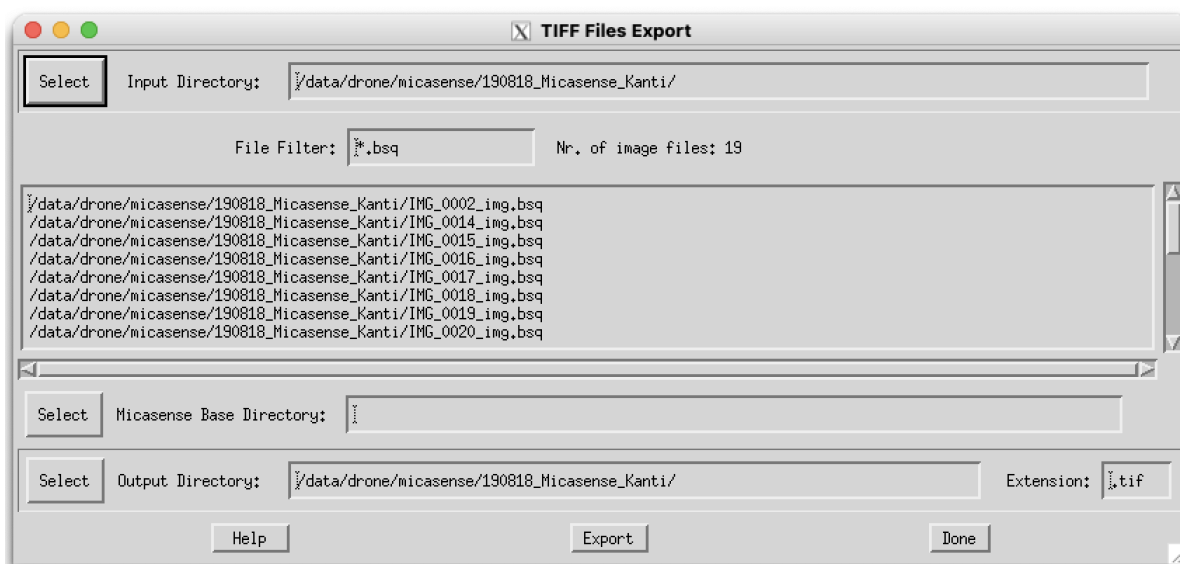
TIFF Files Export

Select Input Directory: /data/drone/micasense/190818_Micasense_Kanti/

File Filter: *.bsq Nr. of image files: 19

/data/drone/micasense/190818_Micasense_Kanti/IMG_0002_img.bsq
/data/drone/micasense/190818_Micasense_Kanti/IMG_0014_img.bsq
/data/drone/micasense/190818_Micasense_Kanti/IMG_0015_img.bsq
/data/drone/micasense/190818_Micasense_Kanti/IMG_0016_img.bsq
/data/drone/micasense/190818_Micasense_Kanti/IMG_0017_img.bsq
/data/drone/micasense/190818_Micasense_Kanti/IMG_0018_img.bsq
/data/drone/micasense/190818_Micasense_Kanti/IMG_0019_img.bsq
/data/drone/micasense/190818_Micasense_Kanti/IMG_0020_img.bsq

Select Micasense Base Directory:

Select Output Directory: /data/drone/micasense/190818_Micasense_Kanti/ Extension: .tif

Help Export Done